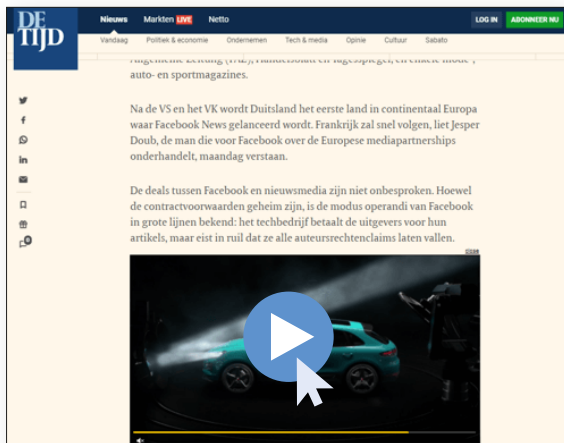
DE TIJD

Nieuws Markten LIVE Netto

LOG IN ABONNEER NU

Vandaag Politiek & economie Ondernemen Tech & media Opinie Cultuur Sabato

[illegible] auto- en sportmagazines.

Na de VS en het VK wordt Duitsland het eerste land in continentaal Europa waar Facebook News gelanceerd wordt. Frankrijk zal snel volgen, liet Jesper Doub, de man die voor Facebook over de Europese mediapartnerships onderhandelt, maandag verstaan.

De deals tussen Facebook en nieuwsmedia zijn niet onbesproken. Hoewel de contractvoorwaarden geheim zijn, is de modus operandi van Facebook in grote lijnen bekend: het techbedrijf betaalt de uitgevers voor hun artikels, maar eist in ruil dat ze alle auteursrechtenclaims laten vallen.

0